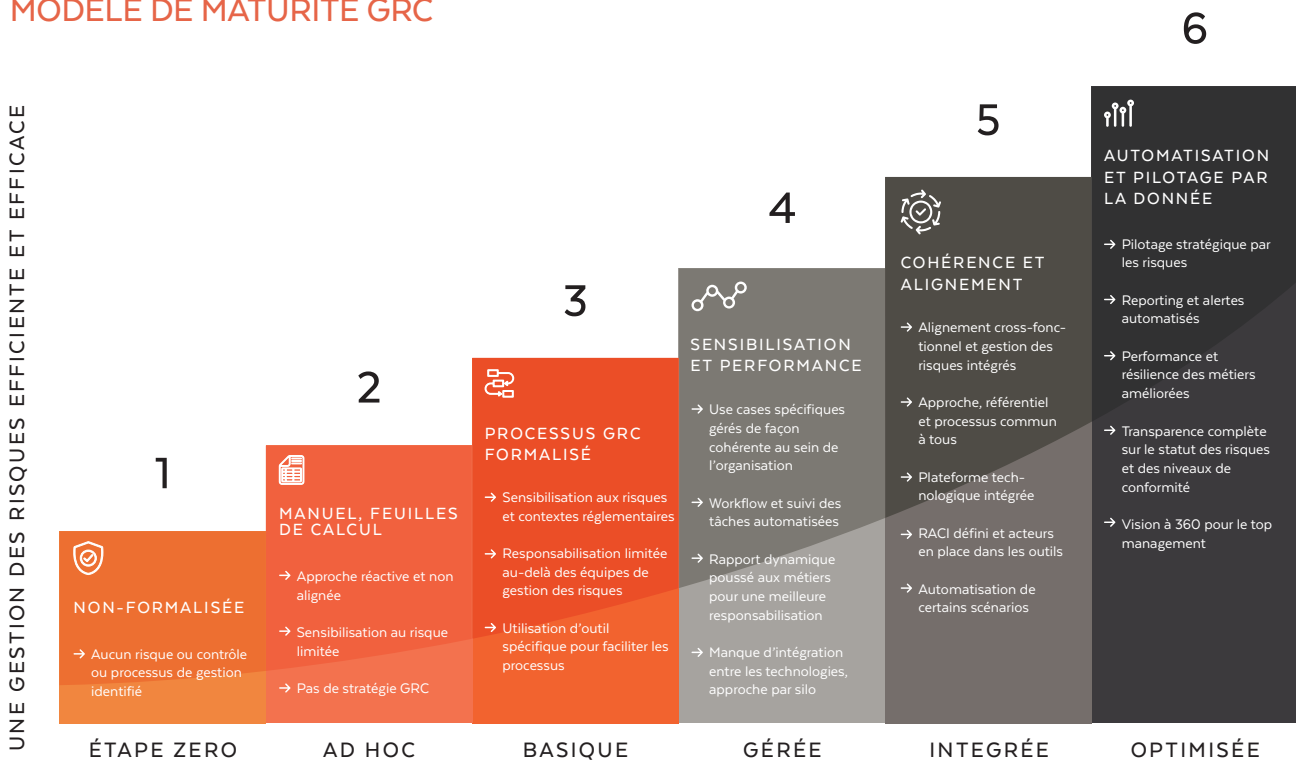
MODÈLE DE MATURITÉ GRC

UNE GESTION DES RISQUES EFFICIENTE ET EFFICACE

1

NON-FORMALISÉE

→ Aucun risque ou contrôle ou processus de gestion identifié

ÉTAPE ZERO

2

MANUEL, FEUILLES DE CALCUL

→ Approche réactive et non alignée

→ Sensibilisation au risque limitée

→ Pas de stratégie GRC

AD HOC

3

PROCESSUS GRC FORMALISÉ

→ Sensibilisation aux risques et contextes réglementaires

→ Responsabilisation limitée au-delà des équipes de gestion des risques

→ Utilisation d'outil spécifique pour faciliter les processus

BASIQUE

4

SENSIBILISATION ET PERFORMANCE

→ Use cases spécifiques gérés de façon cohérente au sein de l'organisation

→ Workflow et suivi des tâches automatisées

→ Rapport dynamique poussé aux métiers pour une meilleure responsabilisation

→ Manque d'intégration entre les technologies, approche par silo

GÉRÉE

5

COHÉRENCE ET ALIGNEMENT

→ Alignement cross-fonctionnel et gestion des risques intégrés

→ Approche, référentiel et processus commun à tous

→ Plateforme technologique intégrée

→ RACI défini et acteurs en place dans les outils

→ Automatisation de certains scénarios

INTEGRÉE

6

AUTOMATISATION ET PILOTAGE PAR LA DONNÉE

→ Pilotage stratégique par les risques

→ Reporting et alertes automatisés

→ Performance et résilience des métiers améliorées

→ Transparence complète sur le statut des risques et des niveaux de conformité

→ Vision à 360 pour le top management

OPTIMISÉE